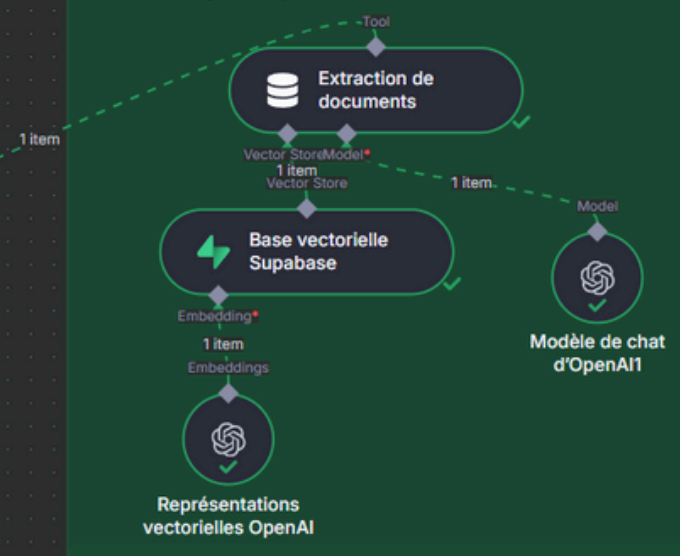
Tool

Extraction de documents

1 item

Vector Store Model*

1 item

Vector Store

1 item

Model

Base vectorielle Supabase

Embedding*

1 item

Embeddings

Modèle de chat d'OpenAI1

Représentations vectorielles OpenAI